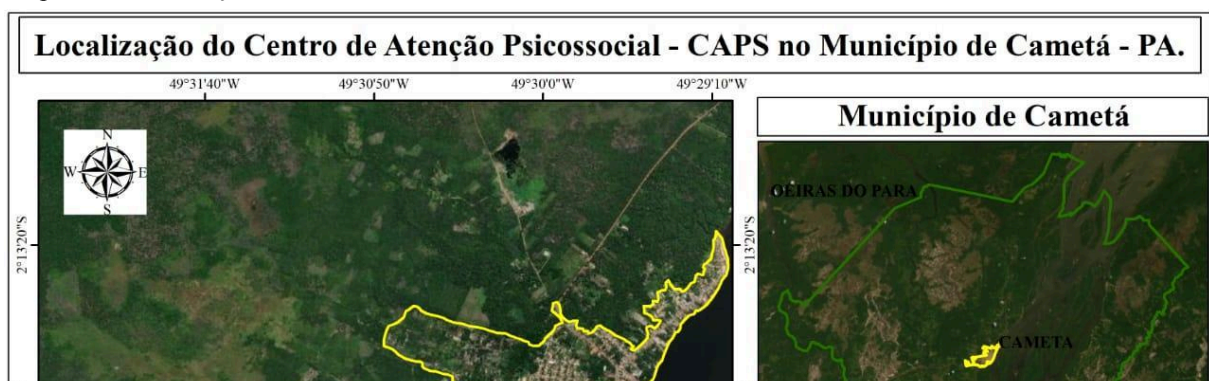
Localização do Centro de Atenção Psicossocial - CAPS no Município de Cametá - PA.

49°31'40"W
49°30'50"W
49°30'0"W
49°29'10"W

N
W
E
S

2°13'20"S

Município de Cametá

2°13'20"S

OEIRAS DO PARA

CAMETA